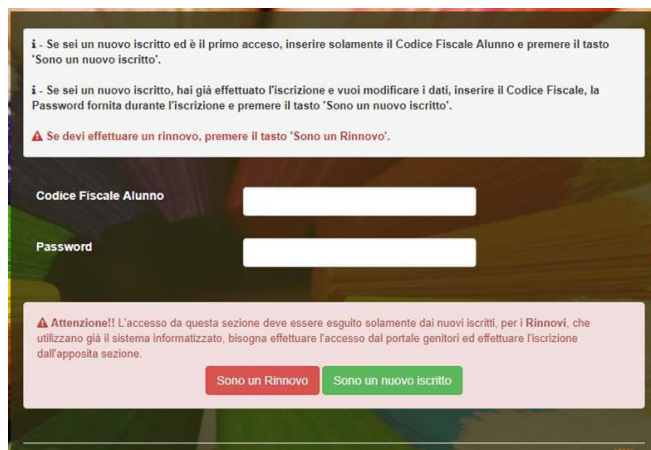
ℹ - Se sei un nuovo iscritto ed è il primo acceso, inserire solamente il Codice Fiscale Alunno e premere il tasto 'Sono un nuovo iscritto'.

ℹ - Se sei un nuovo iscritto, hai già effettuato l'iscrizione e vuoi modificare i dati, inserire il Codice Fiscale, la Password fornita durante l'iscrizione e premere il tasto 'Sono un nuovo iscritto'.

⚠ Se devi effettuare un rinnovo, premere il tasto 'Sono un Rinnovo'.

Codice Fiscale Alunno

Password

⚠ Attenzione!! L'accesso da questa sezione deve essere esguito solamente dai nuovi iscritti, per i Rinnovi, che utilizzano già il sistema informatizzato, bisogna effettuare l'accesso dal portale genitori ed effettuare l'iscrizione dall'apposita sezione.

Sono un Rinnovo

Sono un nuovo iscritto